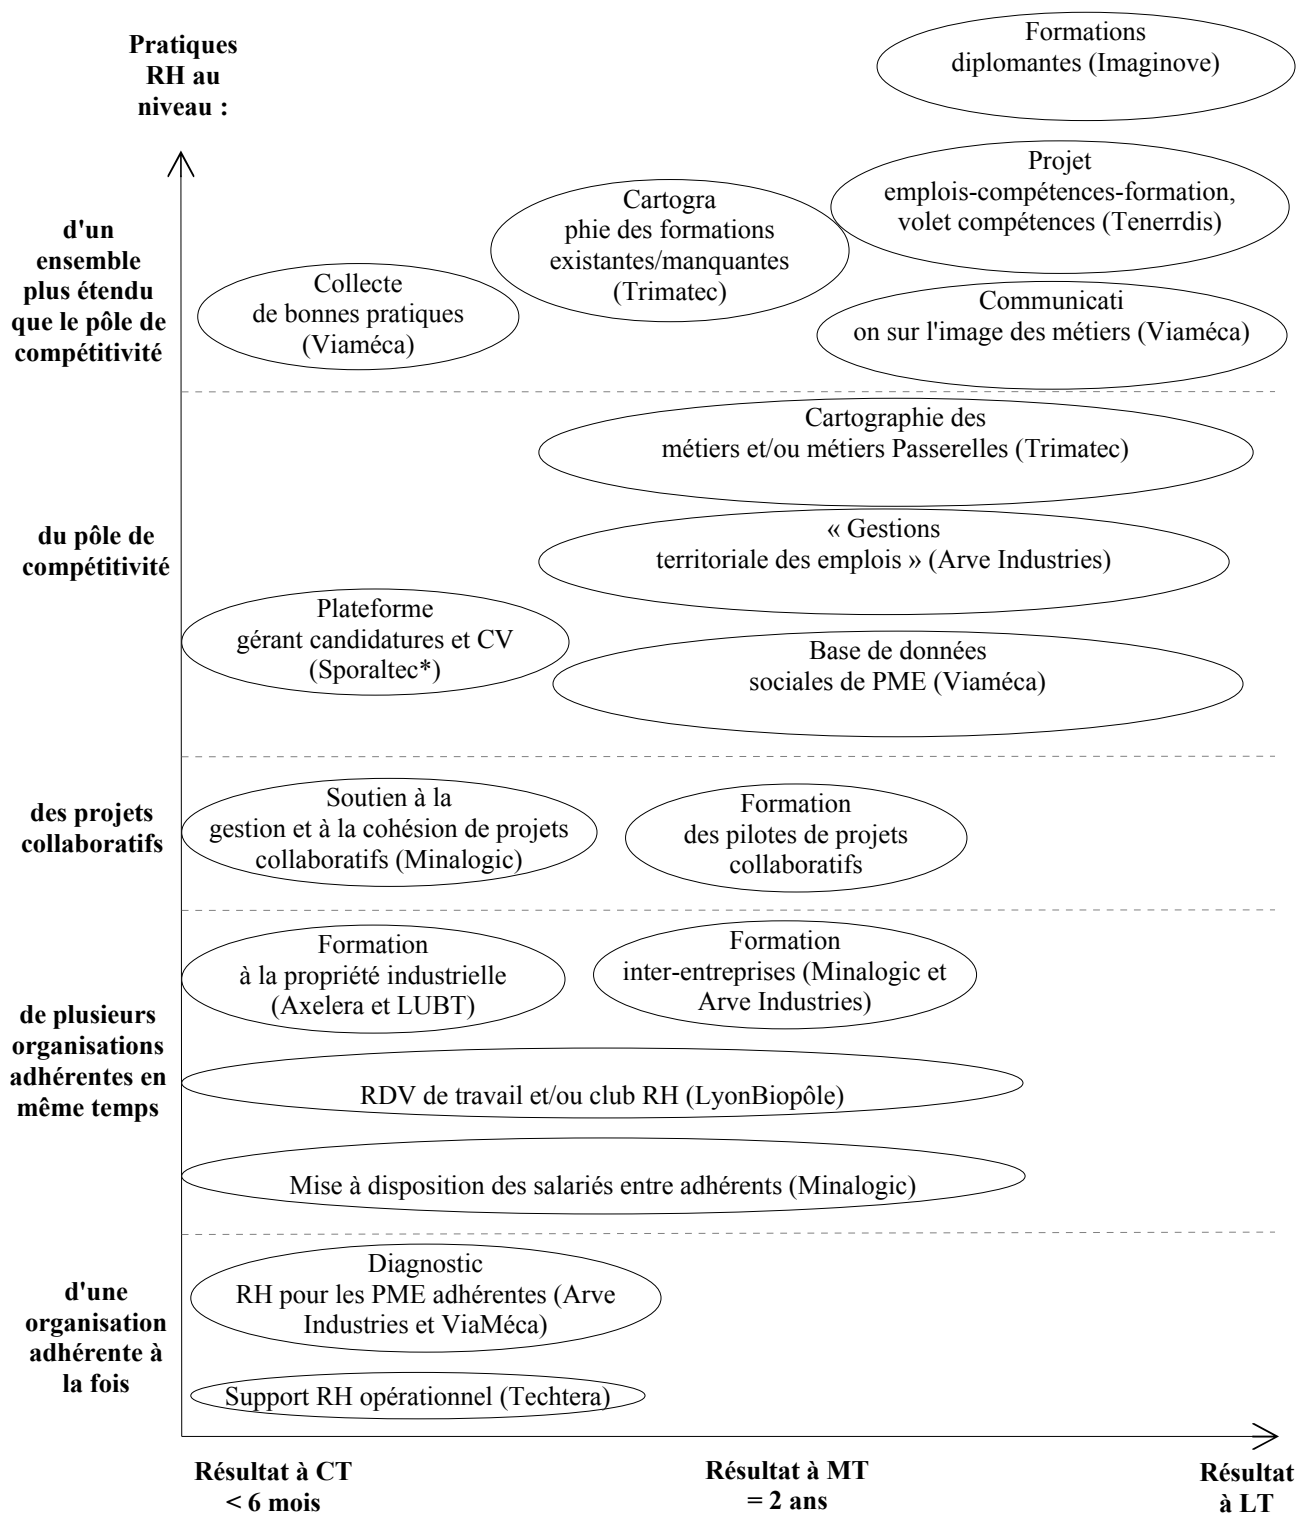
Pratiques RH au niveau :

Formations diplomantes (Imaginove)

Projet emplois-compétences-formation, volet compétences (Tenerrdis)

Cartographie des formations existantes/manquantes (Trimatec)

d'un ensemble plus étendu que le pôle de compétitivité

Collecte de bonnes pratiques (Viaméca)

Communication sur l'image des métiers (Viaméca)

Cartographie des métiers et/ou métiers Passerelles (Trimatec)

du pôle de compétitivité

« Gestions territoriale des emplois » (Arve Industries)

Plateforme gérant candidatures et CV (Sporaltec*)

Base de données sociales de PME (Viaméca)

des projets collaboratifs

Soutien à la gestion et à la cohésion de projets collaboratifs (Minalogic)

Formation des pilotes de projets collaboratifs

Formation à la propriété industrielle (Axelera et LUBT)

Formation inter-entreprises (Minalogic et Arve Industries)

de plusieurs organisations adhérentes en même temps

RDV de travail et/ou club RH (LyonBiopôle)

Mise à disposition des salariés entre adhérents (Minalogic)

Diagnostic RH pour les PME adhérentes (Arve Industries et ViaMéca)

d'une organisation adhérente à la fois

Support RH opérationnel (Techtera)

Résultat à CT < 6 mois

Résultat à MT = 2 ans

Résultat à LT